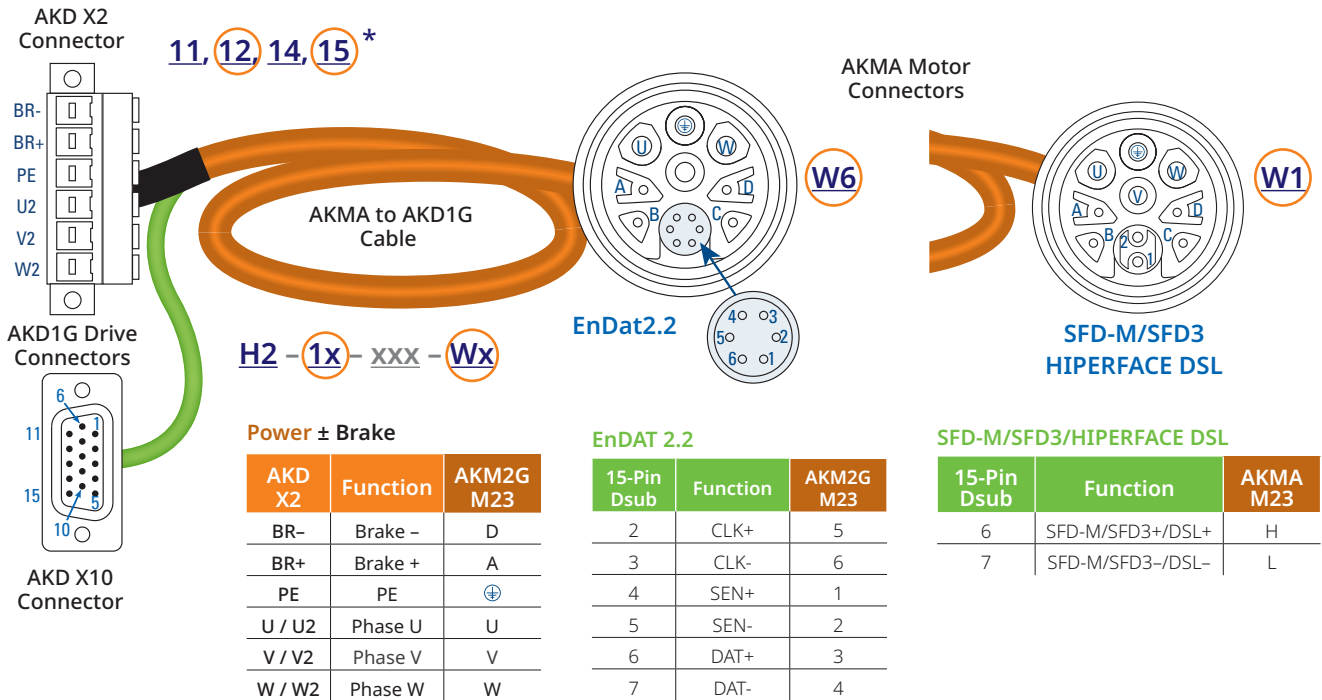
AKD X2 Connector

11, 12, 14, 15 *

AKMA Motor Connectors

BR-
BR+
PE
U2
V2
W2

U
W
A
D
B
C

W6

U
V
W
A
D
B
2
C
1

W1

AKMA to AKD1G Cable

AKD1G Drive Connectors

6
1
11
15
5
10

AKD X10 Connector

H2 – 1x – xxx – Wx

EnDat2.2

4 3
5 2
6 1

SFD-M/SFD3
HIPERFACE DSL

Power ± Brake

| AKD X2 | Function | AKM2G M23 |
|---|---|---|
| BR– | Brake – | D |
| BR+ | Brake + | A |
| PE | PE | ⏚ |
| U / U2 | Phase U | U |
| V / V2 | Phase V | V |
| W / W2 | Phase W | W |

EnDAT 2.2

| 15-Pin Dsub | Function | AKM2G M23 |
|---|---|---|
| 2 | CLK+ | 5 |
| 3 | CLK- | 6 |
| 4 | SEN+ | 1 |
| 5 | SEN- | 2 |
| 6 | DAT+ | 3 |
| 7 | DAT- | 4 |

SFD-M/SFD3/HIPERFACE DSL

| 15-Pin Dsub | Function | AKMA M23 |
|---|---|---|
| 6 | SFD-M/SFD3+/DSL+ | H |
| 7 | SFD-M/SFD3–/DSL– | L |